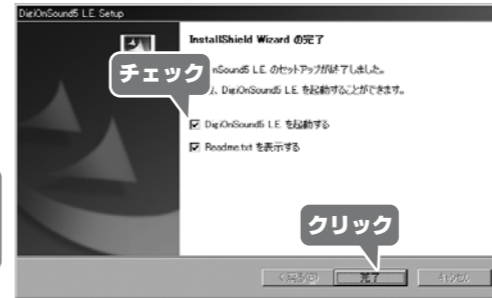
DigiOnSound5 L.E. Setup

InstallShield Wizard の完了

チェック

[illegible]nSound5 L.E. のセットアップが終了しました。

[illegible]ム、DigiOnSound5 L.E. を起動することができます。

☑ DigiOnSound5 L.E. を起動する

☑ Readme.txt を表示する

クリック

< 戻る(B)　完了　キャンセル